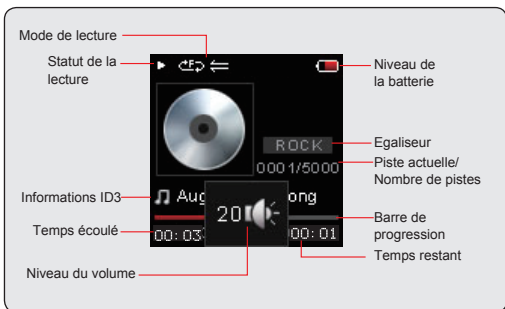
Mode de lecture

Statut de la lecture

Niveau de la batterie

ROCK

Egaliseur

0001/5000

Piste actuelle/ Nombre de pistes

Informations ID3

Aug

ong

20

Temps écoulé

00:03

00:01

Barre de progression

Temps restant

Niveau du volume